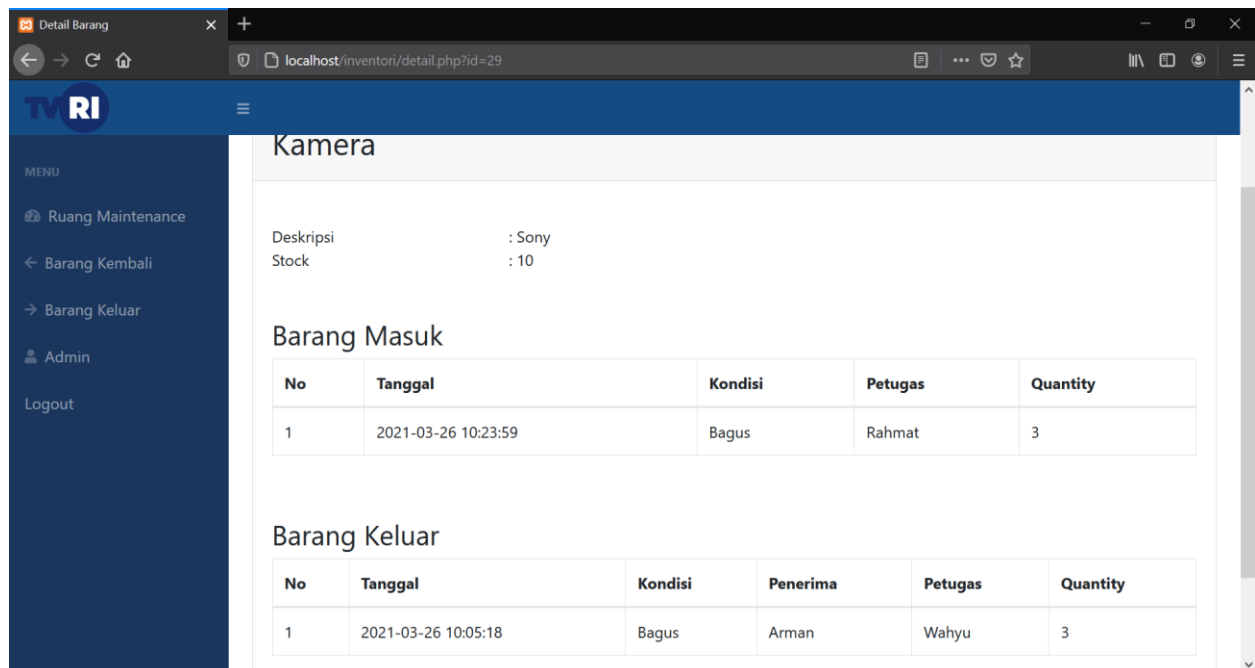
Detail Barang

localhost/inventori/detail.php?id=29

TVRI

MENU

Ruang Maintenance

Barang Kembali

Barang Keluar

Admin

Logout

Kamera

Deskripsi : Sony
Stock : 10

Barang Masuk

| No | Tanggal | Kondisi | Petugas | Quantity |
|---|---|---|---|---|
| 1 | 2021-03-26 10:23:59 | Bagus | Rahmat | 3 |

Barang Keluar

| No | Tanggal | Kondisi | Penerima | Petugas | Quantity |
|---|---|---|---|---|---|
| 1 | 2021-03-26 10:05:18 | Bagus | Arman | Wahyu | 3 |